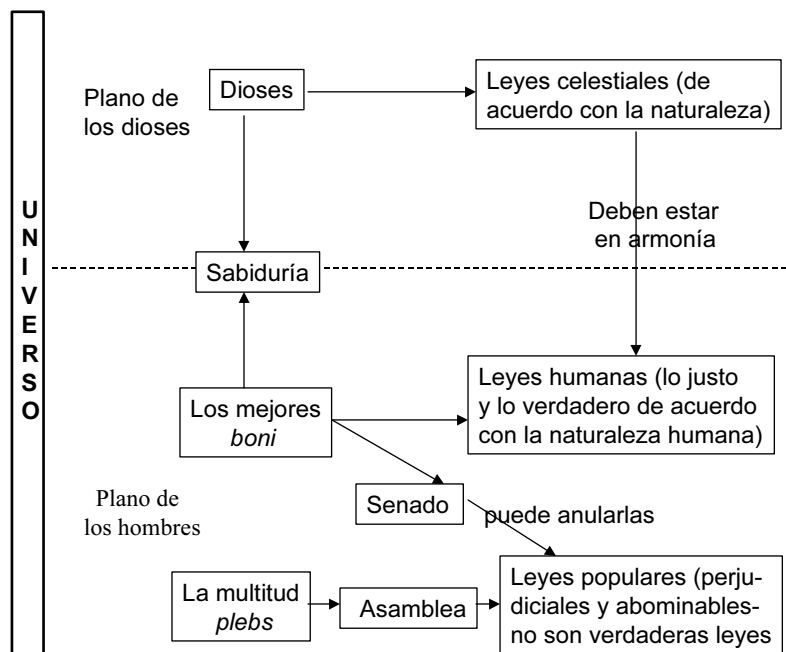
U
N
I
V
E
R
S
O

Plano de los dioses

Dioses

Leyes celestiales (de acuerdo con la naturaleza)

Deben estar en armonía

Sabiduría

Los mejores *boni*

Leyes humanas (lo justo y lo verdadero de acuerdo con la naturaleza humana)

Plano de los hombres

Senado

puede anularlas

La multitud *plebs*

Asamblea

Leyes populares (perjudiciales y abominables- no son verdaderas leyes